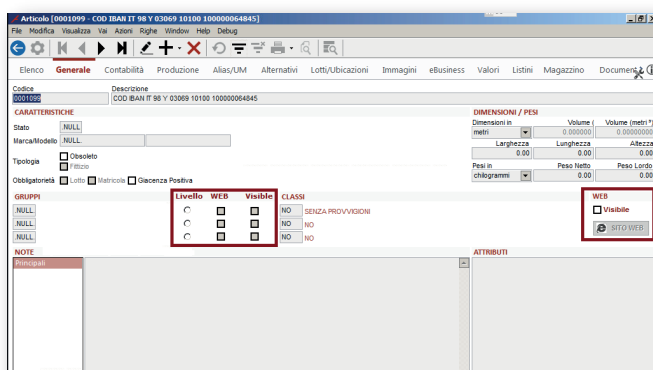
Articolo [0001099 - COD IBAN IT 98 Y 03069 10100 100000064845]

File Modifica Visualizza Vai Azioni Righe Window Help Debug

Elenco Generale Contabilità Produzione Alias/UM Alternativi Lotti/Ubicazioni Immagini eBusiness Valori Listini Magazzino Document

Codice
0001099
Descrizione
COD IBAN IT 98 Y 03069 10100 100000064845

CARATTERISTICHE
Stato .NULL
Marca/Modello .NULL.
Tipologia Obsoleto Fittizio
Obbligatorietà Lotto Matricola Giacenza Positiva

DIMENSIONI / PESI
Dimensioni in metri
Volume ( 0.000000
Volume (metri³) 0.00000000
Larghezza 0.00
Lunghezza 0.00
Altezza 0.00
Pesi in chilogrammi
Peso Netto 0.00
Peso Lordo 0.00

GRUPPI
.NULL
.NULL
.NULL

Livello WEB Visible

CLASSI
NO SENZA PROVVIGIONI
NO NO
NO NO

WEB
Visibile
SITO WEB

NOTE
Principali

ATTRIBUTI